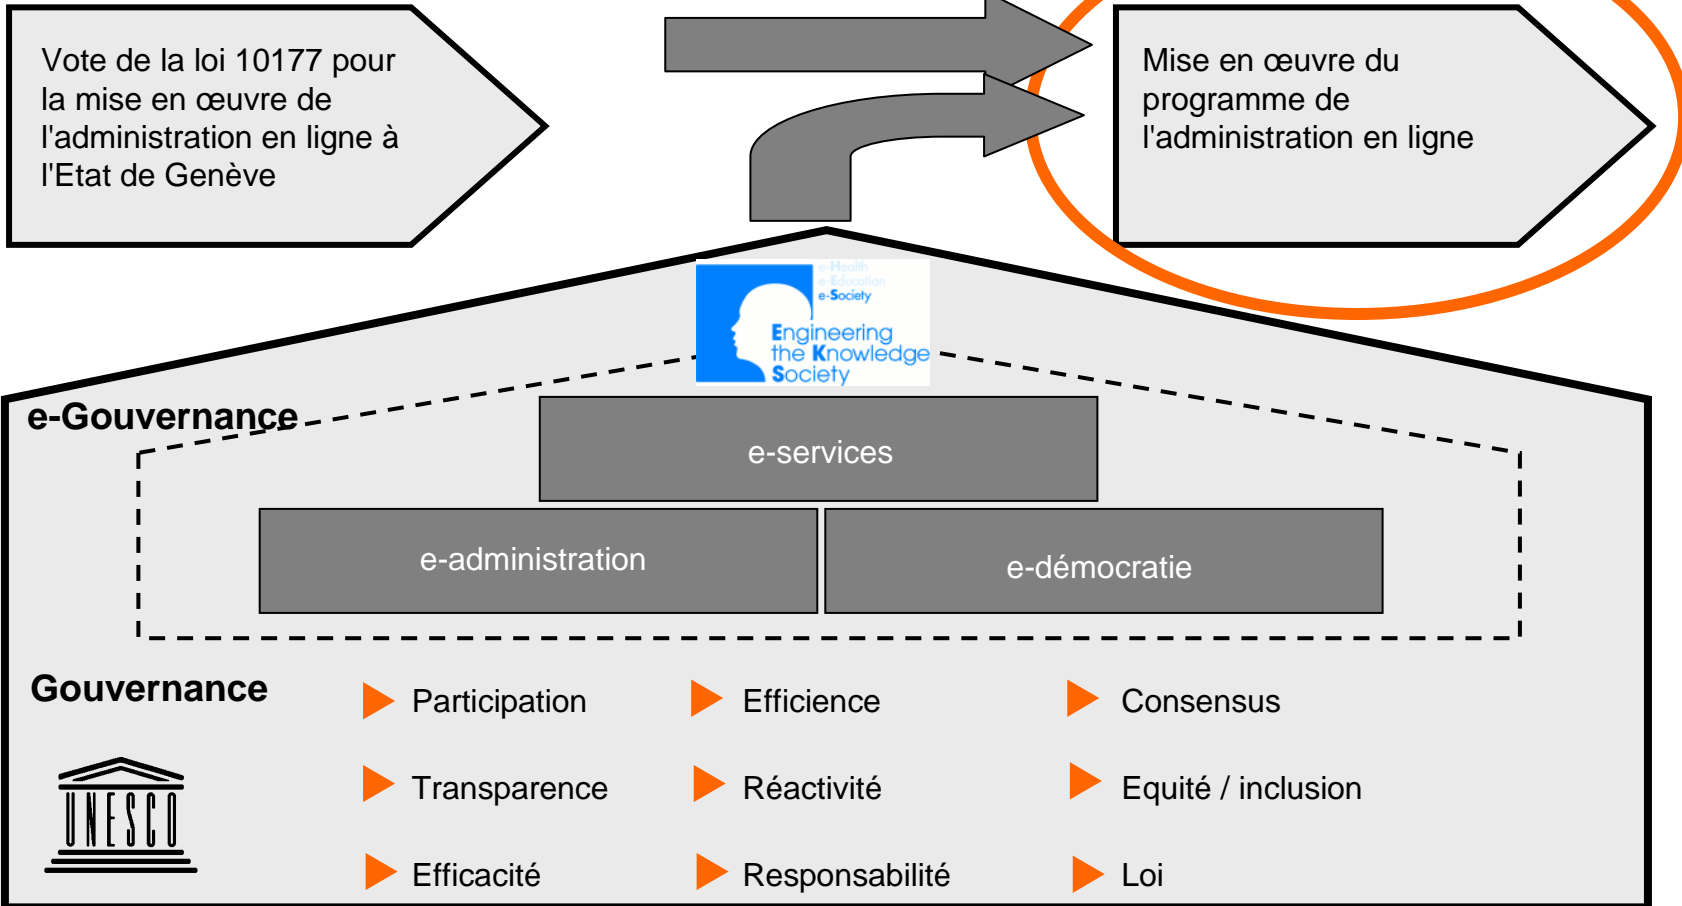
Vote de la loi 10177 pour la mise en œuvre de l'administration en ligne à l'Etat de Genève

Mise en œuvre du programme de l'administration en ligne

e-Health
e-Education
e-Society

Engineering the Knowledge Society

e-Gouvernance

e-services

e-administration

e-démocratie

Gouvernance

UNESCO

Participation

Efficience

Consensus

Transparence

Réactivité

Equité / inclusion

Efficacité

Responsabilité

Loi